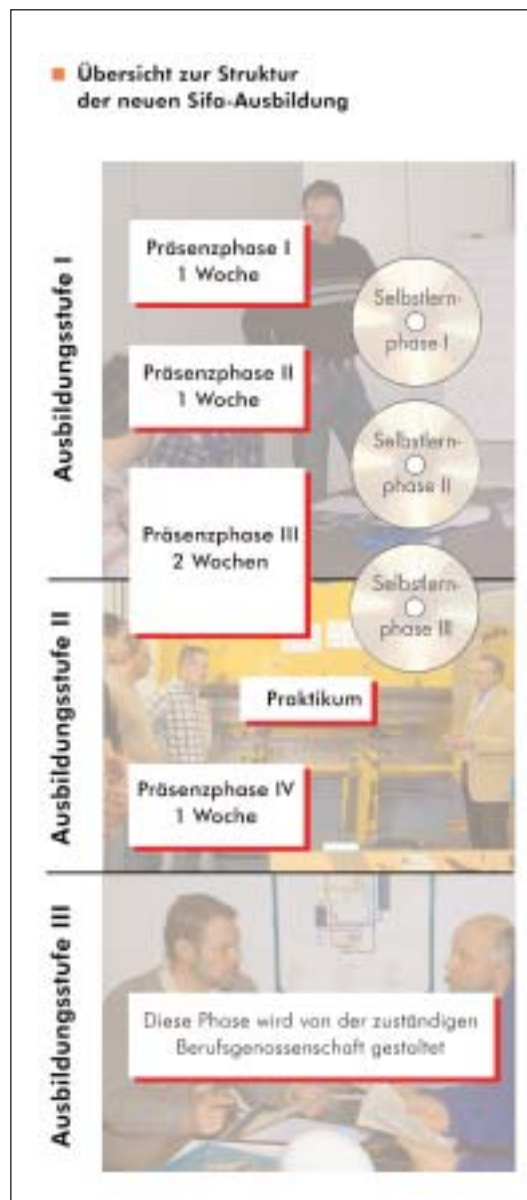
Übersicht zur Struktur der neuen Sifa-Ausbildung

Ausbildungsstufe I

Präsenzphase I
1 Woche

Selbstlernphase I

Präsenzphase II
1 Woche

Selbstlernphase II

Präsenzphase III
2 Wochen

Selbstlernphase III

Ausbildungsstufe II

Praktikum

Präsenzphase IV
1 Woche

Ausbildungsstufe III

Diese Phase wird von der zuständigen Berufsgenossenschaft gestaltet